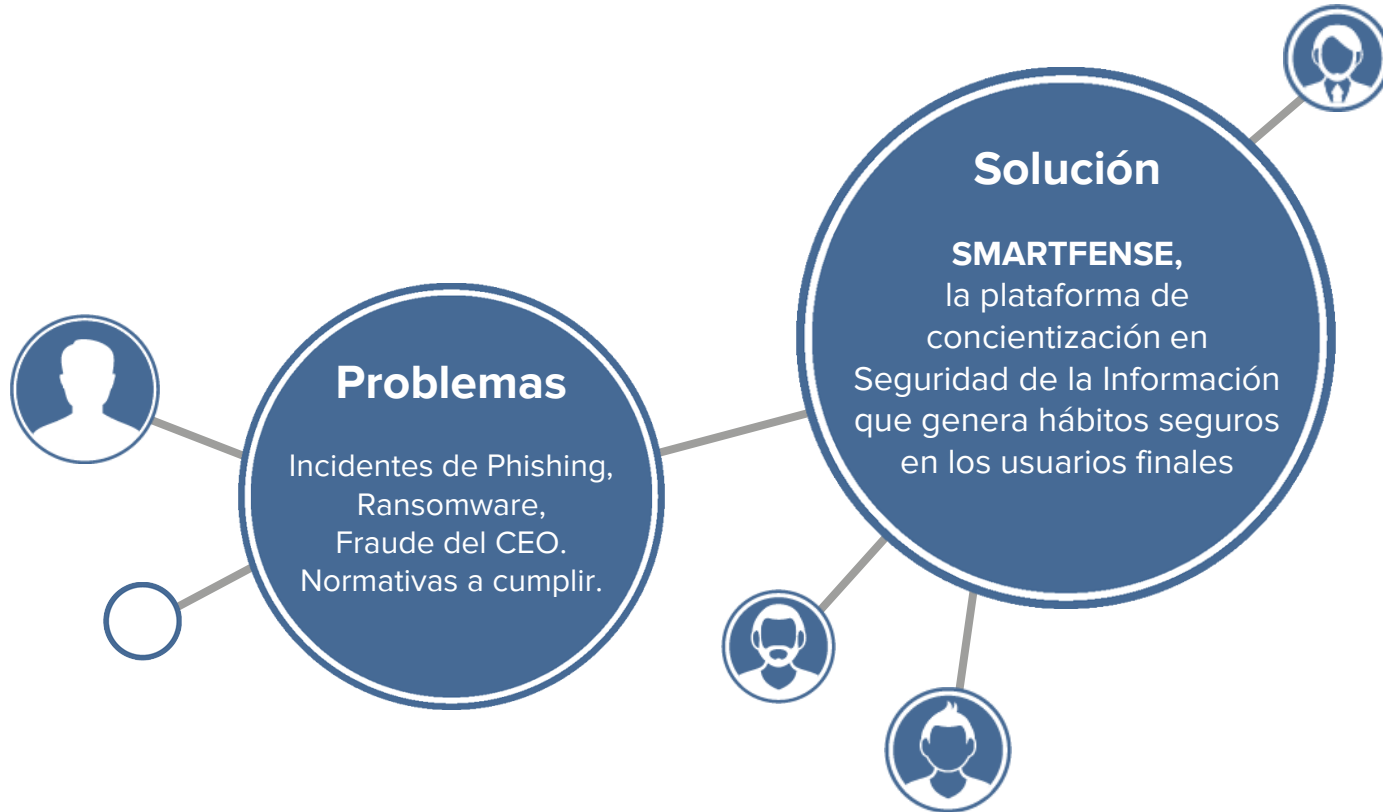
Solución

SMARTFENSE,
la plataforma de concientización en Seguridad de la Información que genera hábitos seguros en los usuarios finales

Problemas

Incidentes de Phishing,
Ransomware,
Fraude del CEO.
Normativas a cumplir.